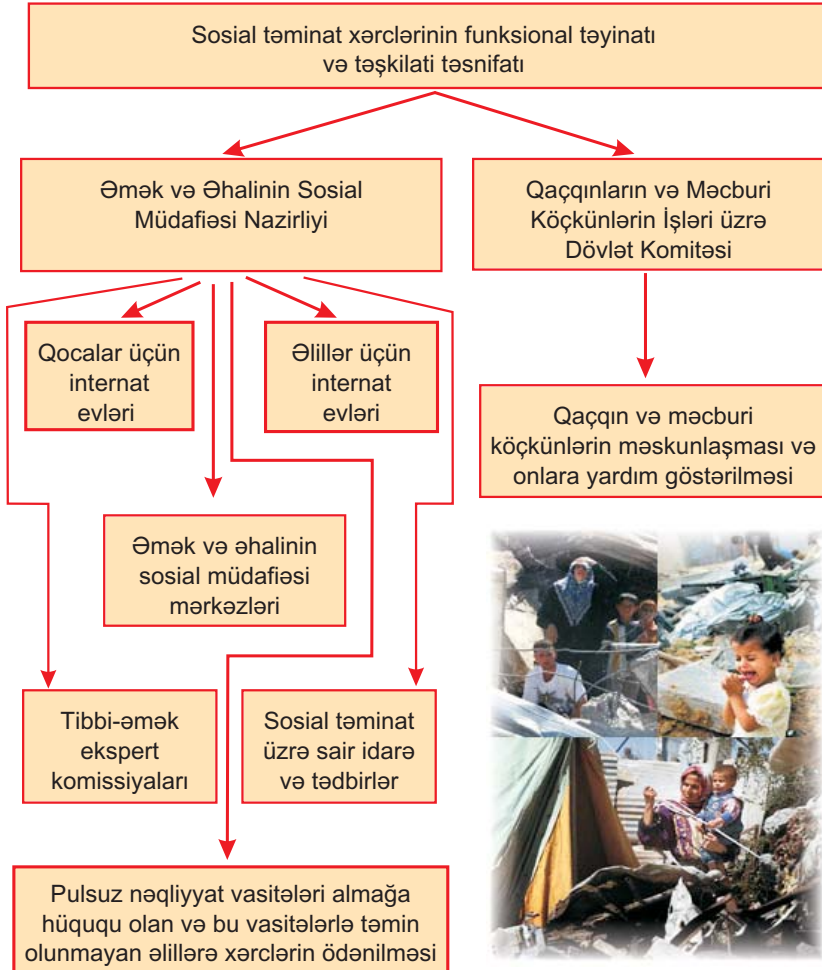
Sosial təminat xərclərinin funksional təyinatı və təşkilati təsnifatı

Əmək və Əhalinin Sosial Müdafiəsi Nazirliyi

Qaçqınların və Məcburi Köçkünlərin İşləri üzrə Dövlət Komitəsi

Qocalar üçün internat evləri

Əlillər üçün internat evləri

Qaçqın və məcburi köçkünlərin məskunlaşması və onlara yardım göstərilməsi

Əmək və əhalinin sosial müdafiəsi mərkəzləri

Tibbi-əmək ekspert komissiyaları

Sosial təminat üzrə sair idarə və tədbirlər

Pulsuz nəqliyyat vasitələri almağa hüququ olan və bu vasitələrlə təmin olunmayan əlillərə xərclərin ödənilməsi